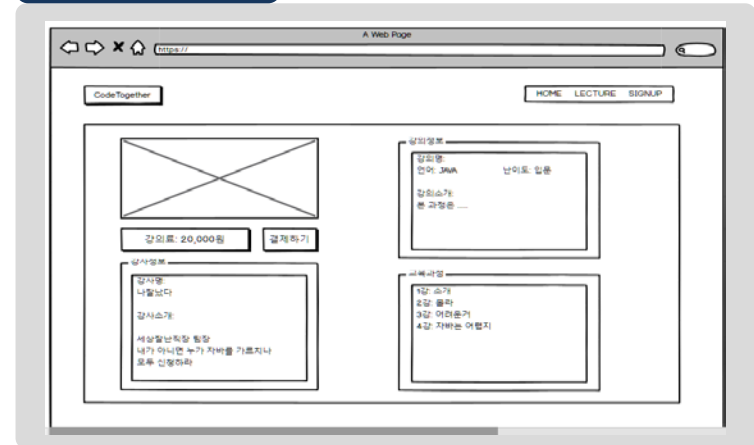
A Web Page

https://

CodeTogether

HOME LECTURE SIGNUP

강의료: 20,000원

결제하기

강사정보

강사명:
나잘났다

강사소개:

세상잘난학원 원장
내가 아니면 누가 자바를 가르치나
모두 인정하라

강의정보

강의명:
언어: JAVA 난이도: 입문

강의소개:
본 과정은 ....

교육과정

1강: 소개
2강: 몰라
3강: 어려운거
4강: 자바는 어렵지